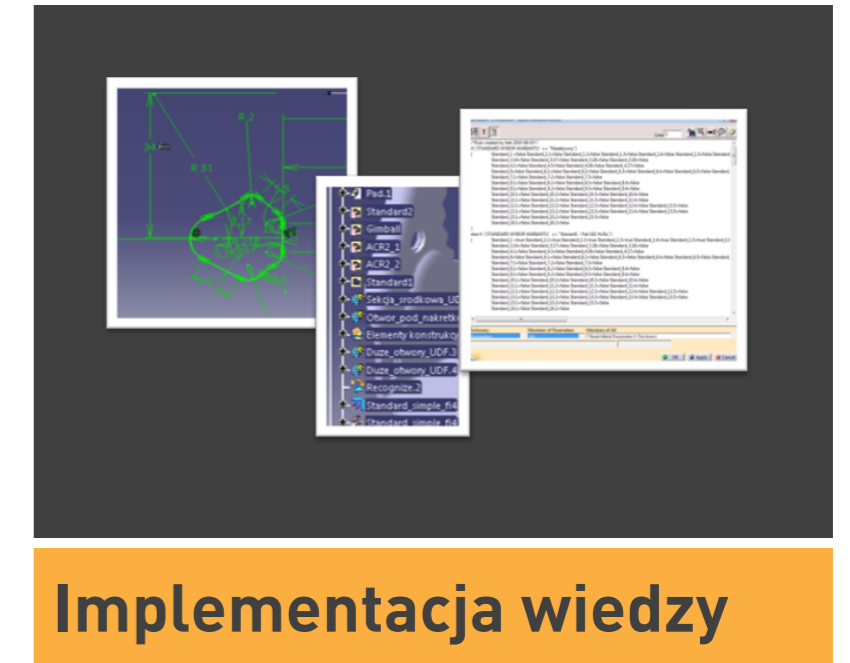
R 2

34

R 31

Pad.1
Standard2
Gimball
ACR2_1
ACR2_2
Standard1
Sekcja_srodkowa_UD
Otwor_pod_nakretk
Elementy konstrukcy
Duze_otwory_UDF.3
Duze_otwory_UDF.4
Recognize.2
Standard_simple_fi4
Standard_simple_fi4

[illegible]

OK
Apply
Cancel

Implementacja wiedzy